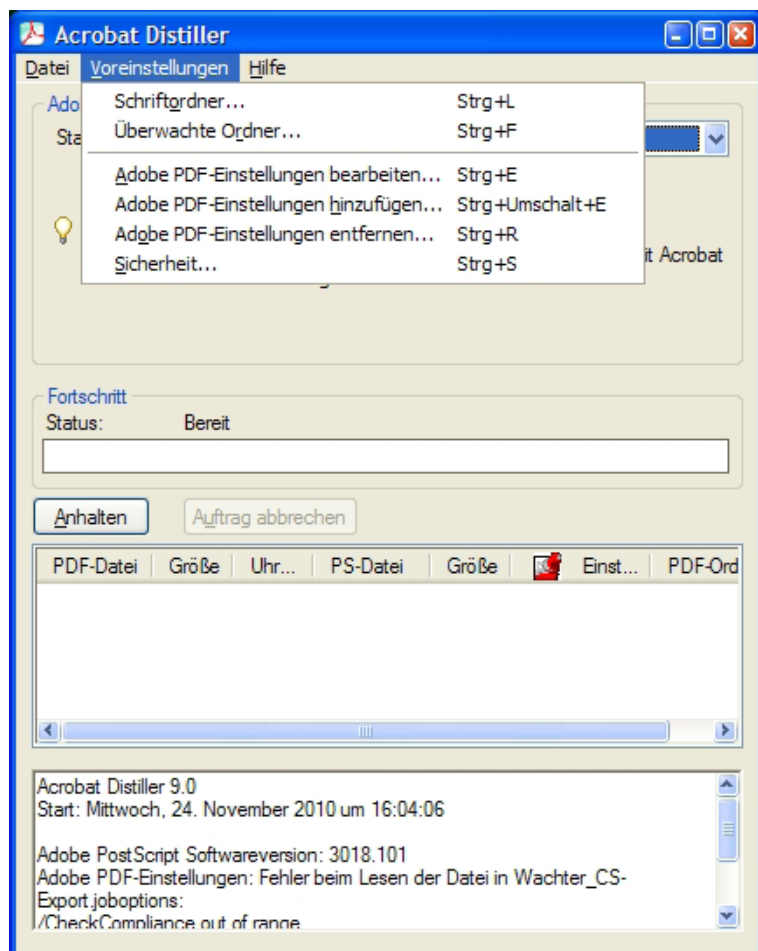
Acrobat Distiller

Datei Voreinstellungen Hilfe

Ado

Sta

Schriftordner... Strg+L
Überwachte Ordner... Strg+F

Adobe PDF-Einstellungen bearbeiten... Strg+E
Adobe PDF-Einstellungen hinzufügen... Strg+Umschalt+E
Adobe PDF-Einstellungen entfernen... Strg+R
Sicherheit... Strg+S

it Acrobat

Fortschritt
Status: Bereit

Anhalten

Auftrag abbrechen

| PDF-Datei | Größe | Uhr... | PS-Datei | Größe | | Einst... | PDF-Ord |
|---|---|---|---|---|---|---|---|

Acrobat Distiller 9.0
Start: Mittwoch, 24. November 2010 um 16:04:06

Adobe PostScript Softwareversion: 3018.101
Adobe PDF-Einstellungen: Fehler beim Lesen der Datei in Wachter_CS-Export.joboptions:
/CheckCompliance out of range